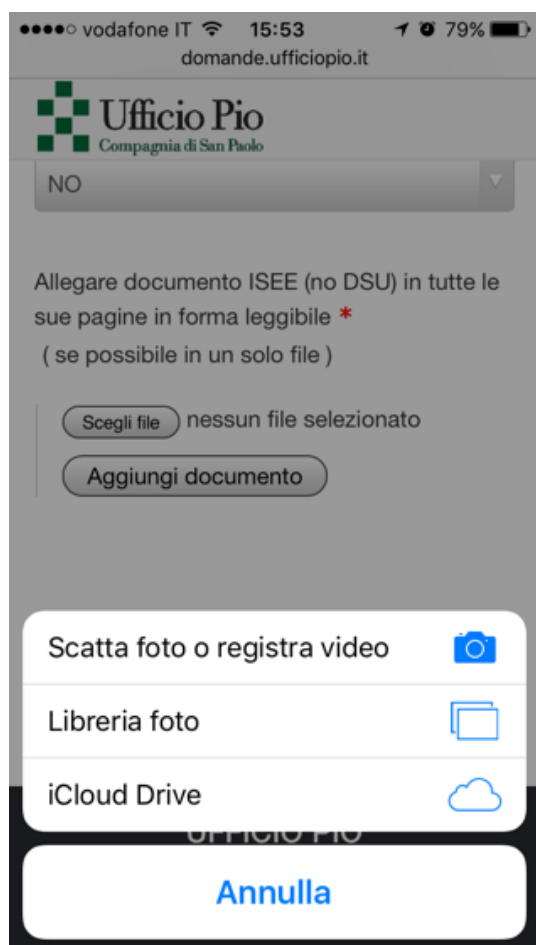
●●●●○ vodafone IT 15:53 79%
domande.ufficiopio.it

Ufficio Pio
Compagnia di San Paolo

NO

Allegare documento ISEE (no DSU) in tutte le sue pagine in forma leggibile *
( se possibile in un solo file )

Scegli file nessun file selezionato

Aggiungi documento

Scatta foto o registra video

Libreria foto

iCloud Drive

UFFICIO PIO

Annulla